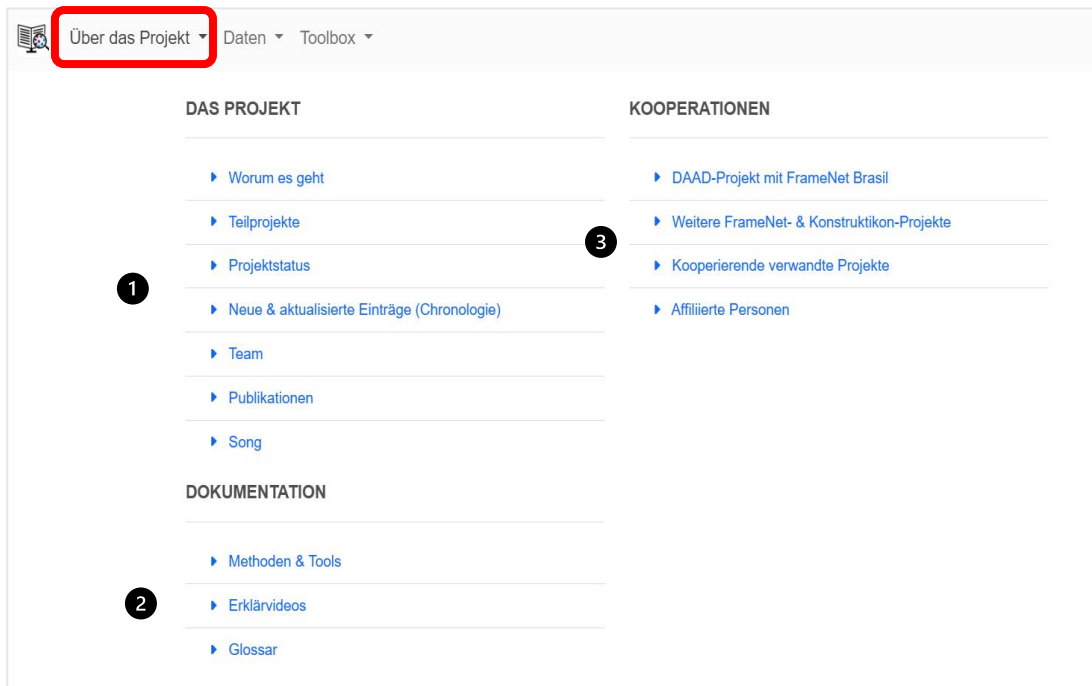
Über das Projekt Daten Toolbox

DAS PROJEKT

Worum es geht

Teilprojekte

Projektstatus

Neue & aktualisierte Einträge (Chronologie)

Team

Publikationen

Song

1

DOKUMENTATION

Methoden & Tools

Erklärvideos

Glossar

2

KOOPERATIONEN

DAAD-Projekt mit FrameNet Brasil

Weitere FrameNet- & Konstruktikon-Projekte

Kooperierende verwandte Projekte

Affiliierte Personen

3